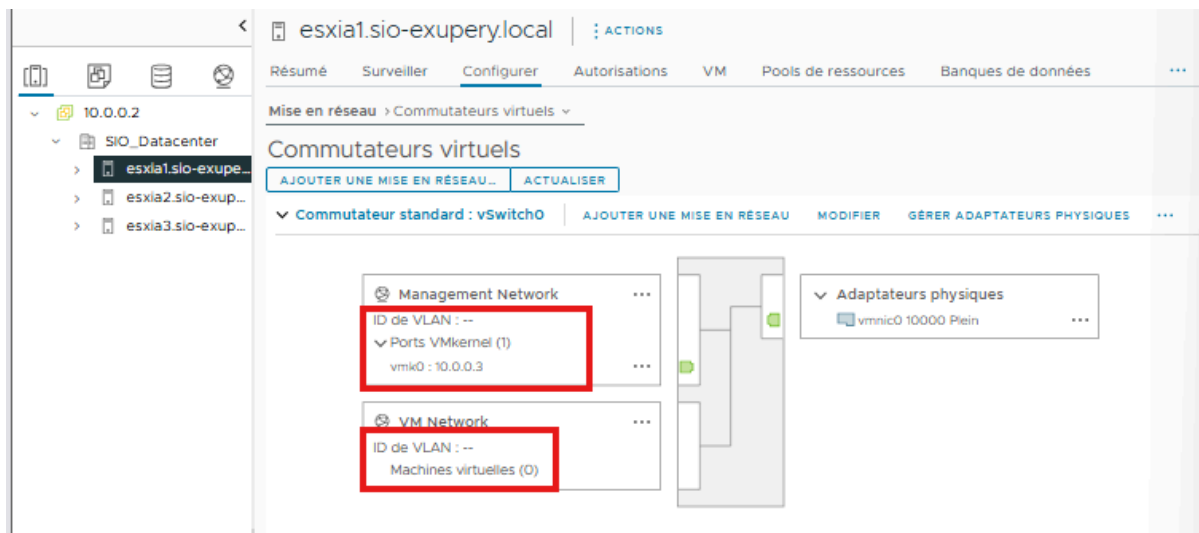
<

10.0.0.2

SIO_Datacenter

esxia1.sio-exupe...

esxia2.sio-exup...

esxia3.sio-exup...

esxia1.sio-exupery.local | ACTIONS

Résumé Surveiller Configurer Autorisations VM Pools de ressources Banques de données ...

Mise en réseau › Commutateurs virtuels ⌄

Commutateurs virtuels

AJOUTER UNE MISE EN RÉSEAU... ACTUALISER

Commutateur standard : vSwitch0 AJOUTER UNE MISE EN RÉSEAU MODIFIER GÉRER ADAPTATEURS PHYSIQUES ...

Management Network ...

ID de VLAN : --

Ports VMkernel (1)

vmk0 : 10.0.0.3 ...

VM Network ...

ID de VLAN : --

Machines virtuelles (0)

Adaptateurs physiques

vmnic0 10000 Plein ...